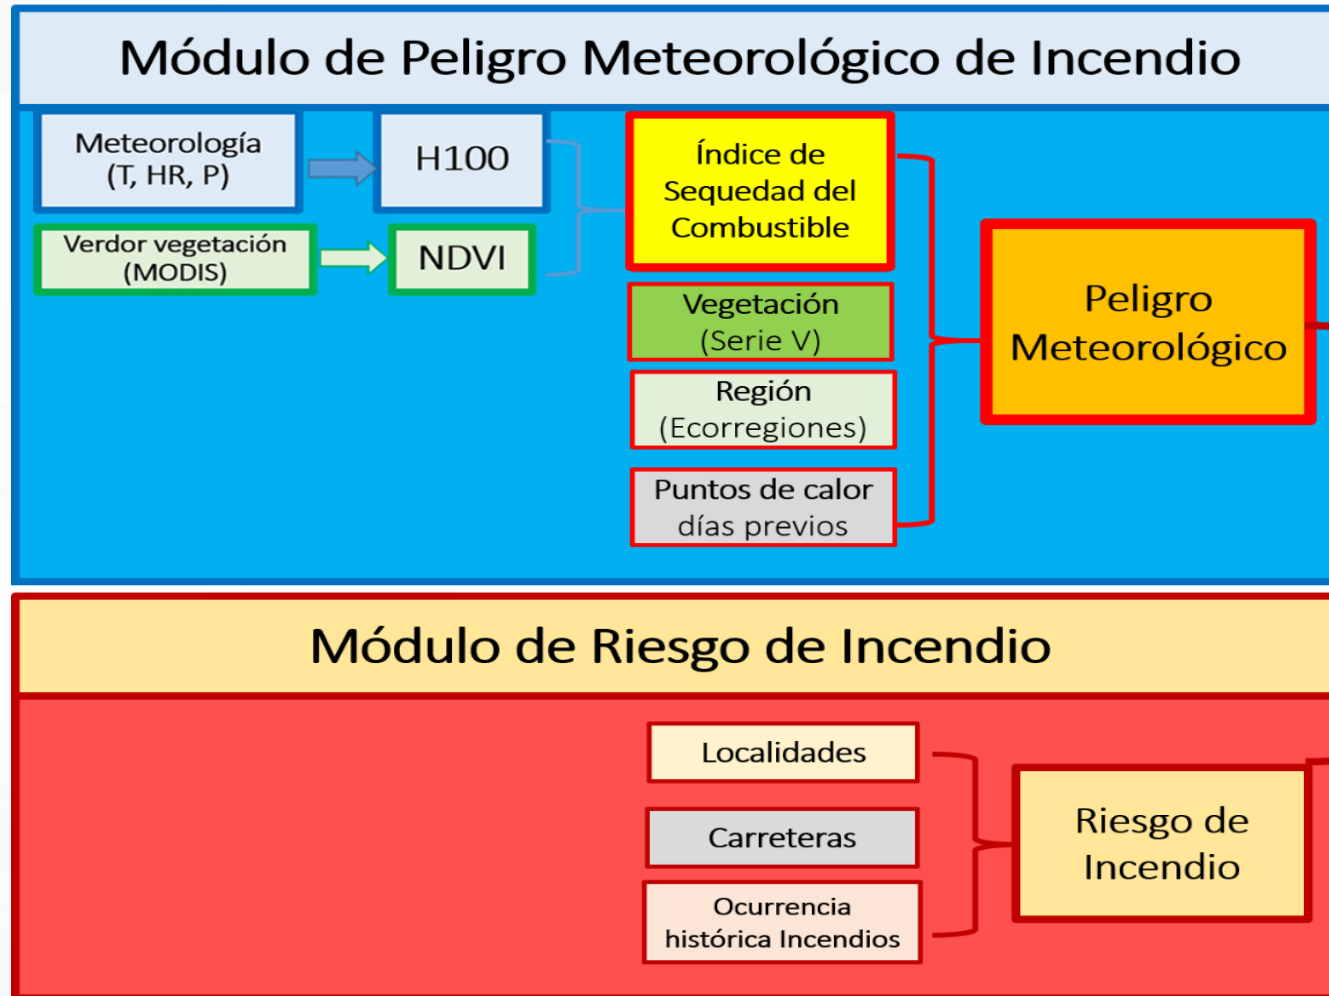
Módulo de Peligro Meteorológico de Incendio

Meteorología (T, HR, P)

H100

Verdor vegetación (MODIS)

NDVI

Índice de Sequedad del Combustible

Vegetación (Serie V)

Región (Ecorregiones)

Puntos de calor días previos

Peligro Meteorológico

Módulo de Riesgo de Incendio

Localidades

Carreteras

Ocurrencia histórica Incendios

Riesgo de Incendio